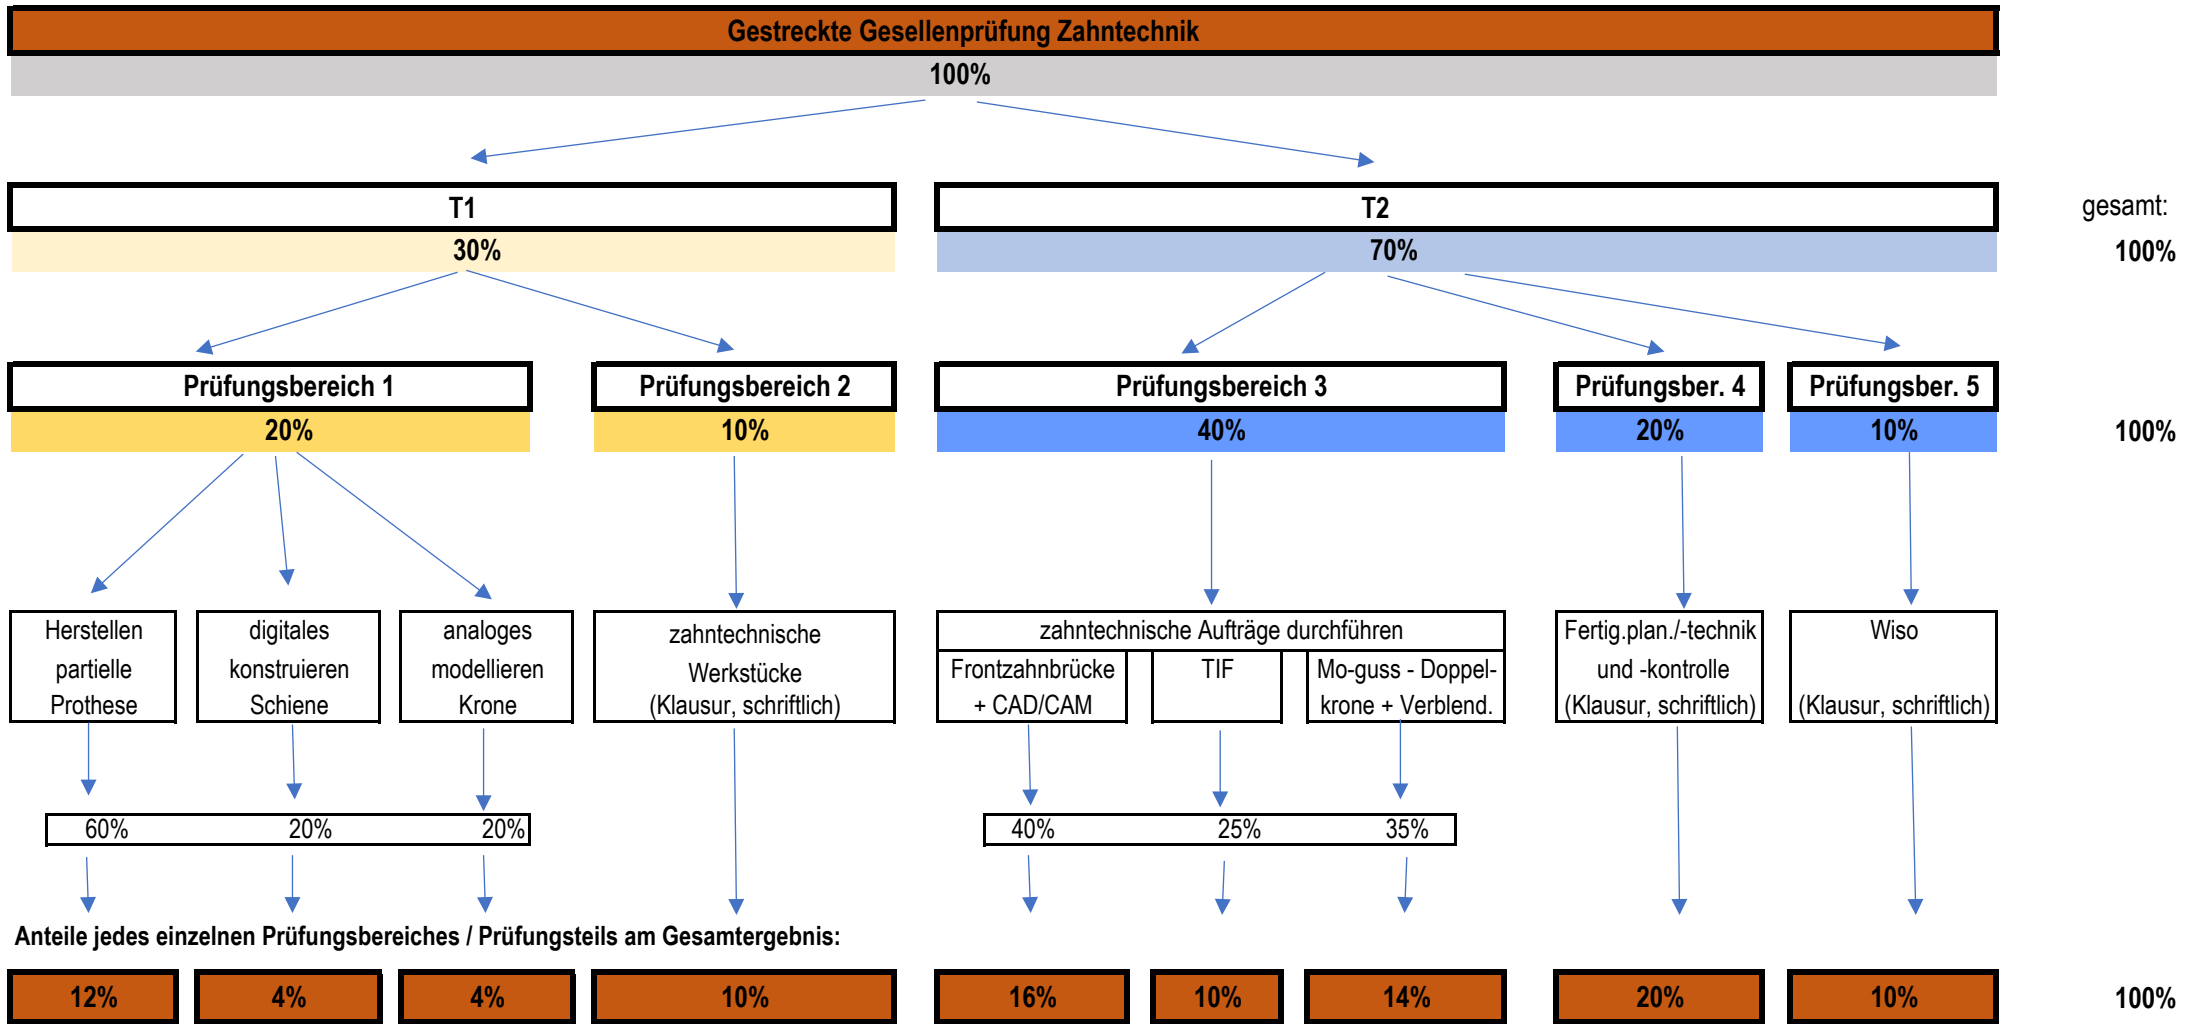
Gestreckte Gesellenprüfung Zahntechnik
100%

T1
30%

T2
70%

gesamt:
100%

Prüfungsbereich 1
20%

Prüfungsbereich 2
10%

Prüfungsbereich 3
40%

Prüfungsber. 4
20%

Prüfungsber. 5
10%

100%

Herstellen partielle Prothese

digitales konstruieren Schiene

analoges modellieren Krone

zahntechnische Werkstücke (Klausur, schriftlich)

zahntechnische Aufträge durchführen

Frontzahnbrücke + CAD/CAM

TIF

Mo-guss - Doppelkrone + Verblend.

Fertig.plan./-technik und -kontrolle (Klausur, schriftlich)

Wiso (Klausur, schriftlich)

60% 20% 20%

40% 25% 35%

Anteile jedes einzelnen Prüfungsbereiches / Prüfungsteils am Gesamtergebnis:

| 12% | 4% | 4% | 10% | 16% | 10% | 14% | 20% | 10% |
|---|---|---|---|---|---|---|---|---|

100%